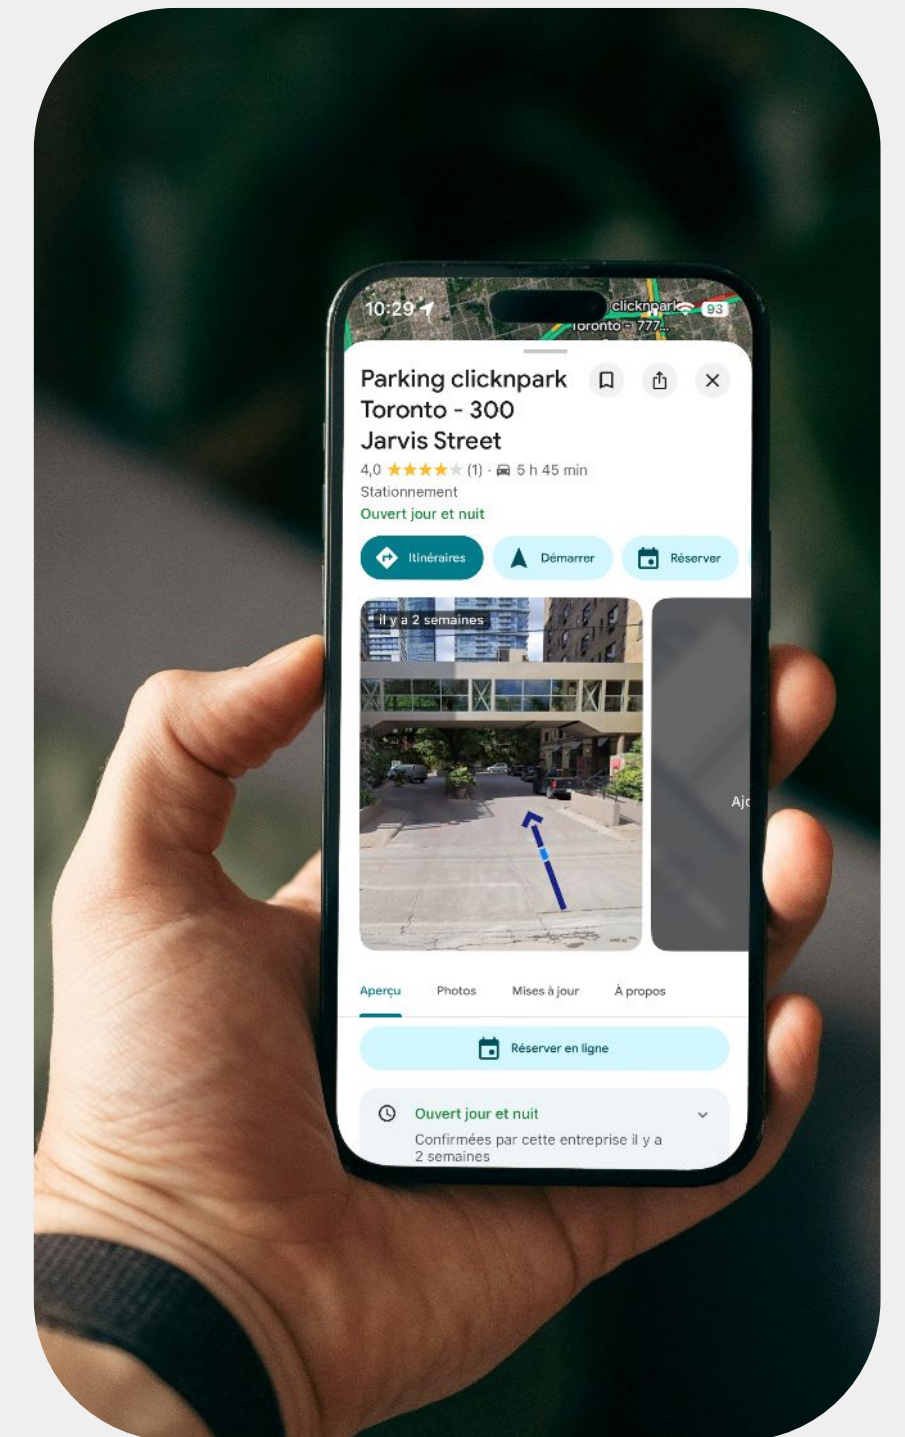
10:29

93

clicknpark Toronto - 777...

Parking clicknpark Toronto - 300 Jarvis Street

4,0 ★★★★★ (1) · 5 h 45 min

Stationnement

Ouvert jour et nuit

Itinéraires

Démarrer

Réserver

il y a 2 semaines

Ajo

Aperçu

Photos

Mises à jour

À propos

Réserver en ligne

Ouvert jour et nuit

Confirmées par cette entreprise il y a 2 semaines